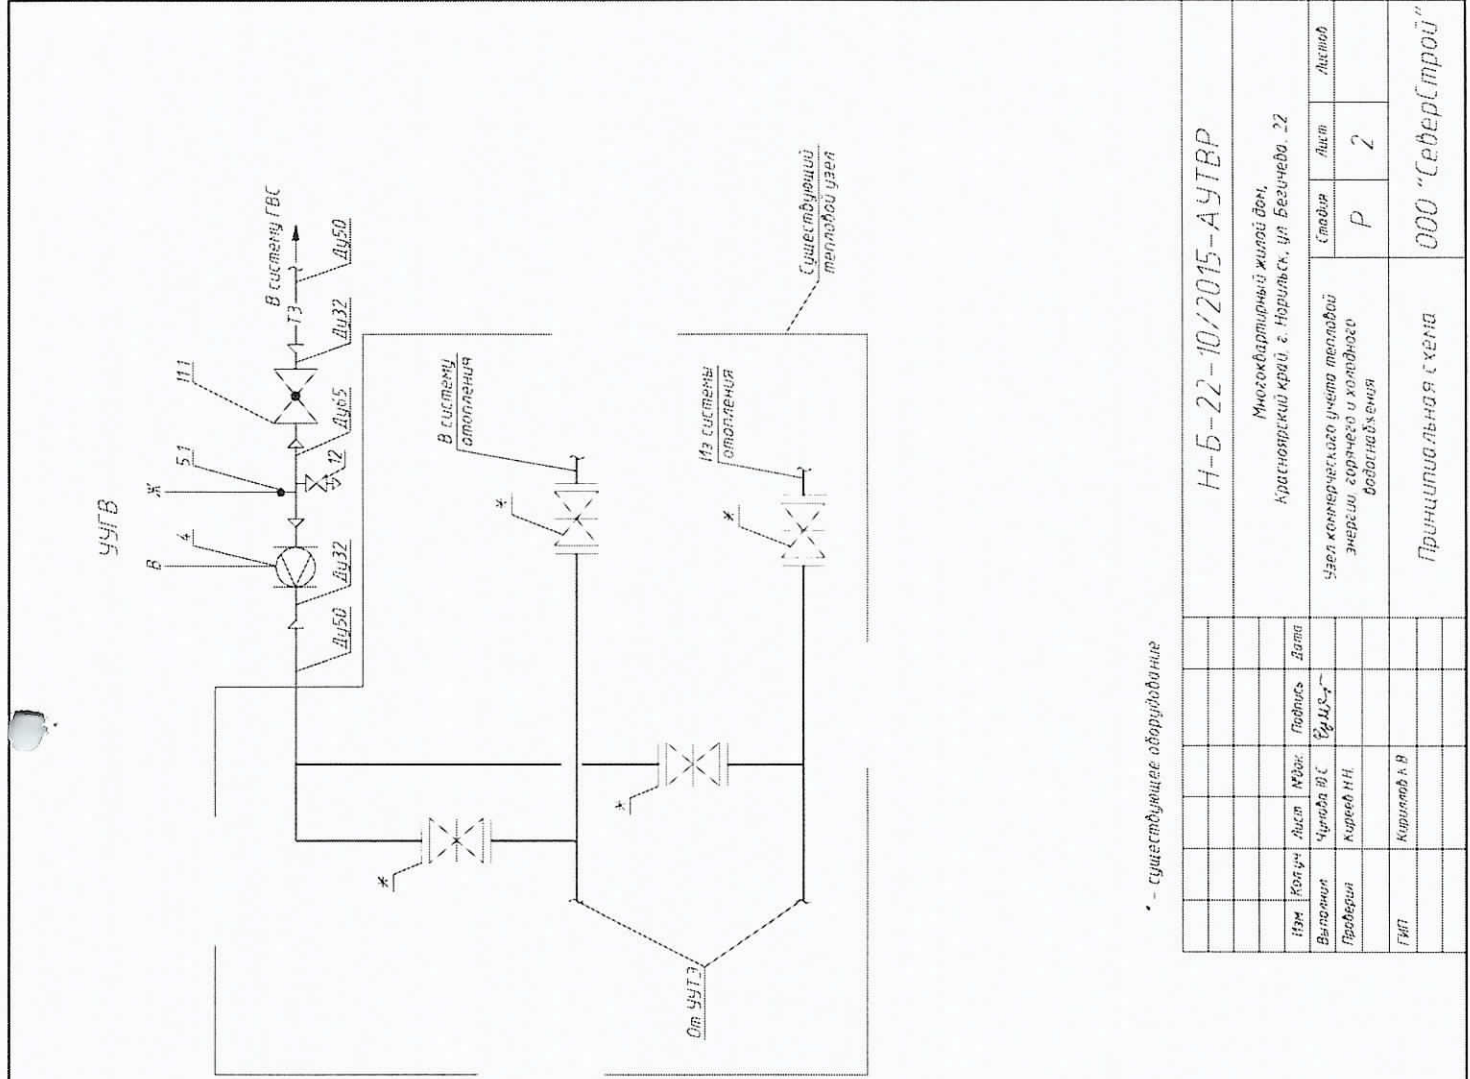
УУГВ

В
4
Ж
5.1
11.1
12
Ду50
Ду32
Ду65
Ду32
Т3
Ду50
В систему ГВС

В системы отопления
Из системы отопления
Существующий тепловой узел
От УУТЭ
*
*
*
*

* - существующее оборудование

Н-Б-22-10/2015-АУТВР

Многоквартирный жилой дом, Красноярский край, г. Норильск, ул Бегичева, 22

| Изм | Кол уч | Лист | №док | Подпись | Дата |
|---|---|---|---|---|---|
| Выполнил | | Чунова Ю.С. | | | |
| Проверил | | Киреев Н.Н. | | | |
| ГИП | | Кириллов К.В. | | | |

Узел коммерческого учета тепловой энергии горячего и холодного водоснабжения

| Стадия | Лист | Листов |
|---|---|---|
| Р | 2 | |

Принципиальная схема

ООО "СеверСтрой"